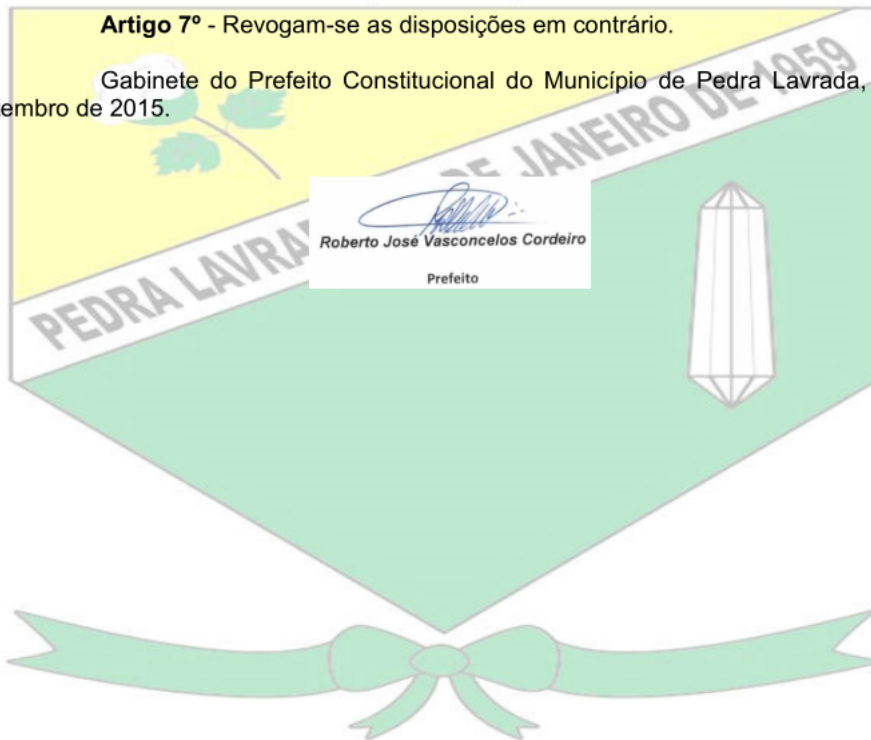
**Artigo 7º** - Revogam-se as disposições em contrário.

Gabinete do Prefeito Constitucional do Município de Pedra Lavrada, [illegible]embro de 2015.

PEDRA LAVRA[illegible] DE JANEIRO DE 1959

Roberto José Vasconcelos Cordeiro
Prefeito